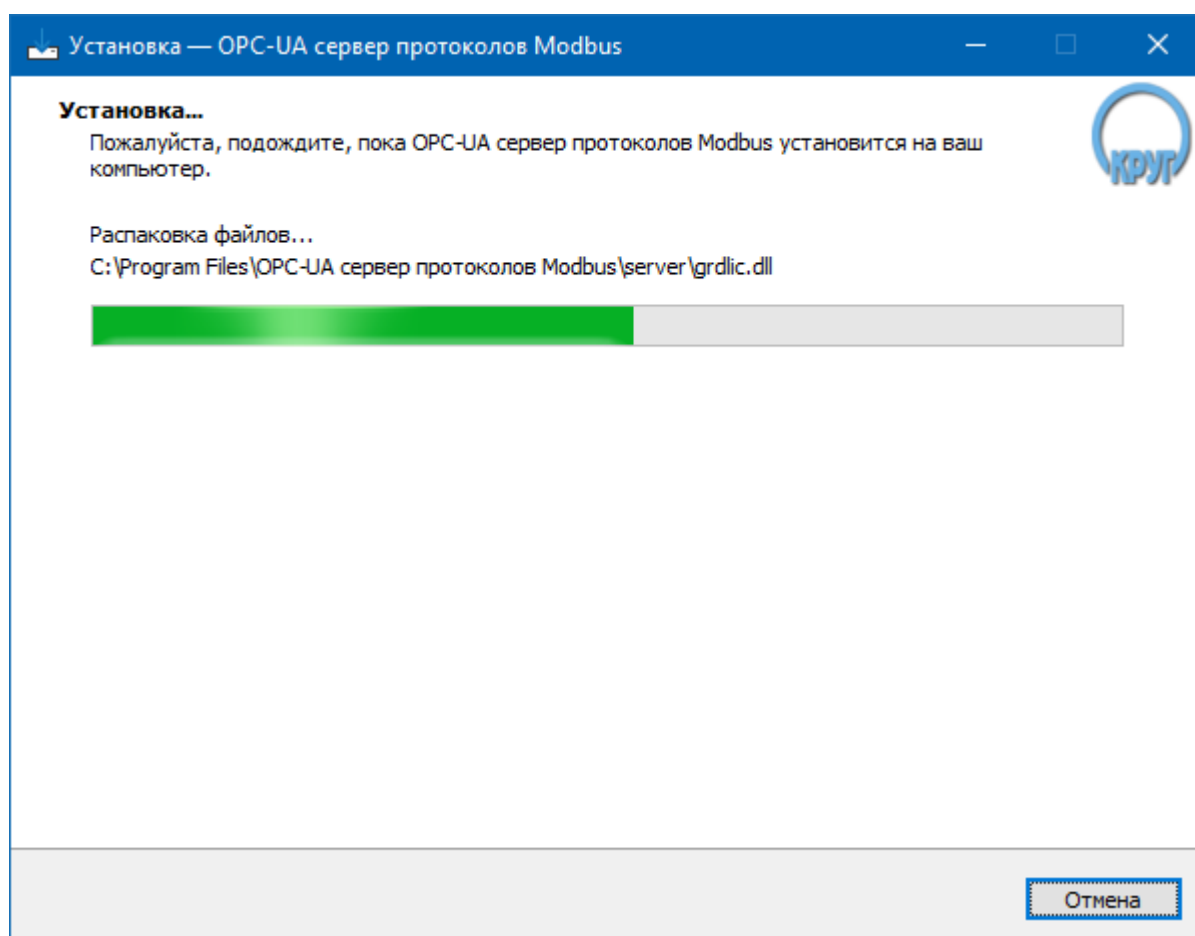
Установка — OPC-UA сервер протоколов Modbus

Установка...

Пожалуйста, подождите, пока OPC-UA сервер протоколов Modbus установится на ваш компьютер.

КРУГ

Распаковка файлов...

C:\Program Files\OPC-UA сервер протоколов Modbus\server\grdlic.dll

Отмена